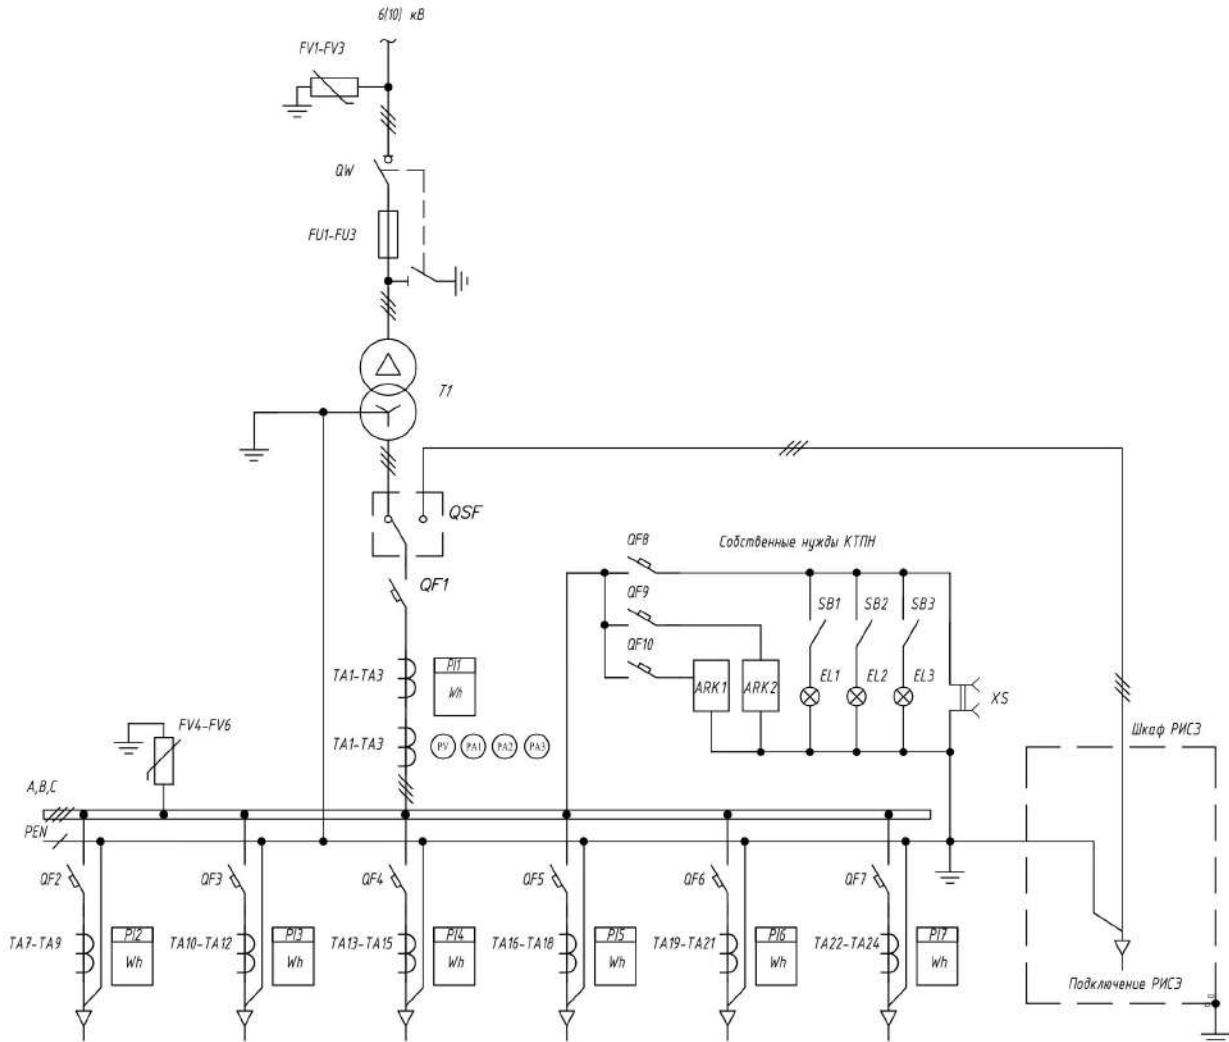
6(10) кВ

FV1-FV3

QW

FU1-FU3

T1

QSF

QF1

QF8

Собственные нужды КТПН

QF9

QF10

SB1 SB2 SB3

ARK1 ARK2

EL1 EL2 EL3

XS

TA1-TA3

PI1
Wh

TA1-TA3

PV PA1 PA2 PA3

FV4-FV6

Шкаф РИСЗ

A,B,C

PEN

QF2 QF3 QF4 QF5 QF6 QF7

TA7-TA9
PI2
Wh

TA10-TA12
PI3
Wh

TA13-TA15
PI4
Wh

TA16-TA18
PI5
Wh

TA19-TA21
PI6
Wh

TA22-TA24
PI7
Wh

Подключение РИСЗ